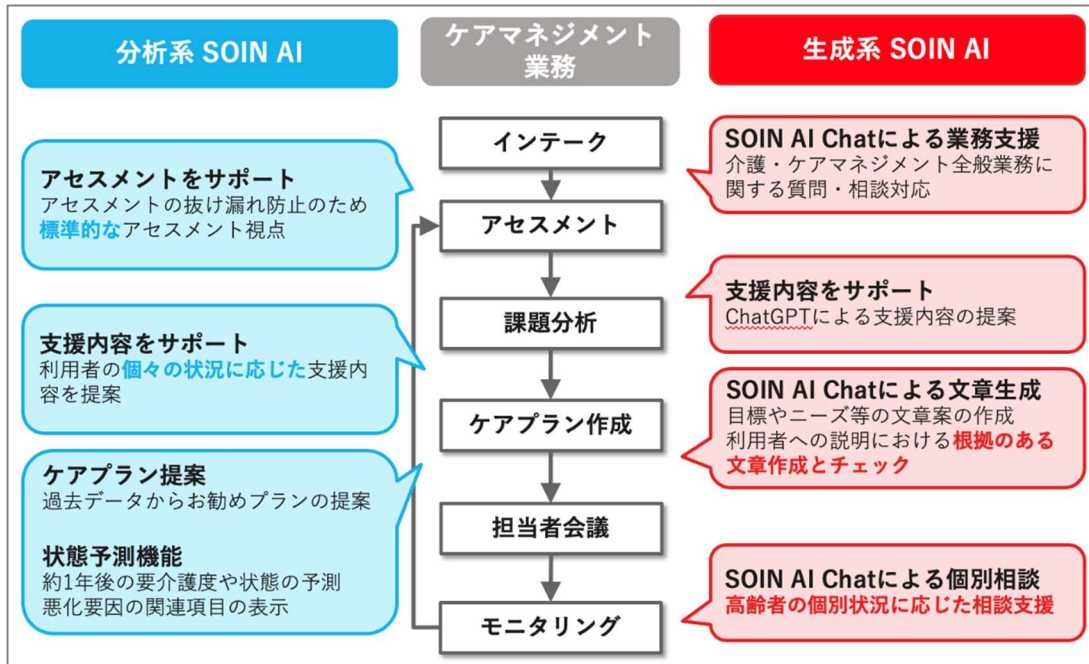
分析系 SOIN AI

ケアマネジメント業務

生成系 SOIN AI

アセスメントをサポート
アセスメントの抜け漏れ防止のため標準的なアセスメント視点

支援内容をサポート
利用者の個々の状況に応じた支援内容を提案

ケアプラン提案
過去データからお勧めプランの提案

状態予測機能
約1年後の要介護度や状態の予測
悪化要因の関連項目の表示

インテーク
アセスメント
課題分析
ケアプラン作成
担当者会議
モニタリング

SOIN AI Chatによる業務支援
介護・ケアマネジメント全般業務に関する質問・相談対応

支援内容をサポート
ChatGPTによる支援内容の提案

SOIN AI Chatによる文章生成
目標やニーズ等の文章案の作成
利用者への説明における根拠のある文章作成とチェック

SOIN AI Chatによる個別相談
高齢者の個別状況に応じた相談支援